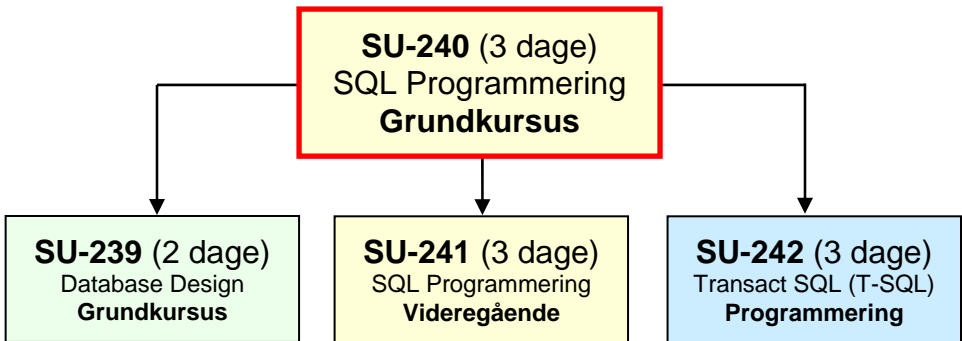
**SU-240** (3 dage)
SQL Programmering
**Grundkursus**

**SU-239** (2 dage)
Database Design
**Grundkursus**

**SU-241** (3 dage)
SQL Programmering
**Videregående**

**SU-242** (3 dage)
Transact SQL (T-SQL)
**Programmering**